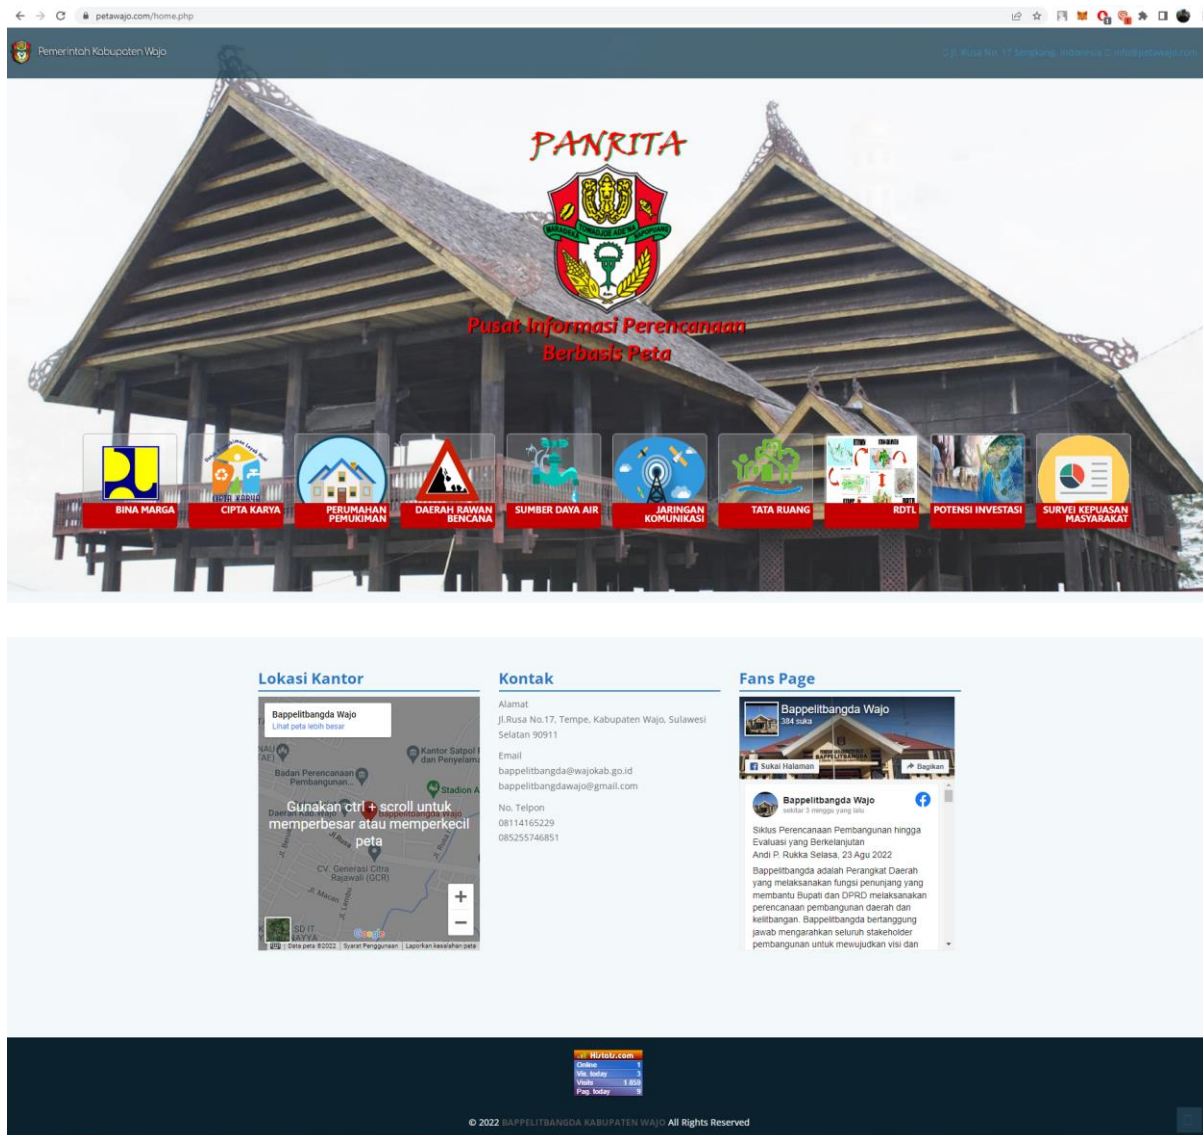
petawajo.com/home.php

Pemerintah Kabupaten Wajo

Jl. Rusa No. 17 Sengkang, Indonesia info@petawajo.com

PANRITA

MARADEKA TOWADJOE ADE'NA NAPOPUANG

Pusat Informasi Perencanaan Berbasis Peta

BINA MARGA
CIPTA KARYA
PERUMAHAN PEMUKIMAN
DAERAH RAWAN BENCANA
SUMBER DAYA AIR
JARINGAN KOMUNIKASI
TATA RUANG
RDTL
POTENSI INVESTASI
SURVEI KEPUASAN MASYARAKAT

Lokasi Kantor

Bappelitbangda Wajo
Lihat peta lebih besar

Kantor Satpol PP dan Penyelamat
Badan Perencanaan Pembangunan...
Stadion A
Daerah Kab. Wajo
Bappelitbangda Wajo
Gunakan ctrl + scroll untuk memperbesar atau memperkecil peta
CV. Generasi Citra Rajawali (GCR)
SD IT AYYA
Data peta ©2022 | Syarat Penggunaan | Laporkan kesalahan peta

Kontak

Alamat
Jl.Rusa No.17, Tempe, Kabupaten Wajo, Sulawesi Selatan 90911

Email
bappelitbangda@wajokab.go.id
bappelitbangdawajo@gmail.com

No. Telpon
08114165229
085255746851

Fans Page

Bappelitbangda Wajo
384 suka
Sukai Halaman
Bagikan

Bappelitbangda Wajo
sekitar 3 minggu yang lalu

Siklus Perencanaan Pembangunan hingga Evaluasi yang Berkelanjutan
Andi P. Rukka Selasa, 23 Agu 2022
Bappelitbangda adalah Perangkat Daerah yang melaksanakan fungsi penunjang yang membantu Bupati dan DPRD melaksanakan perencanaan pembangunan daerah dan kelitbangan. Bappelitbangda bertanggung jawab mengarahkan seluruh stakeholder pembangunan untuk mewujudkan visi dan

Histats.com
Online 1
Vis. today 3
Visits 1 850
Pag. today 9

© 2022 BAPPELITBANGDA KABUPATEN WAJO All Rights Reserved